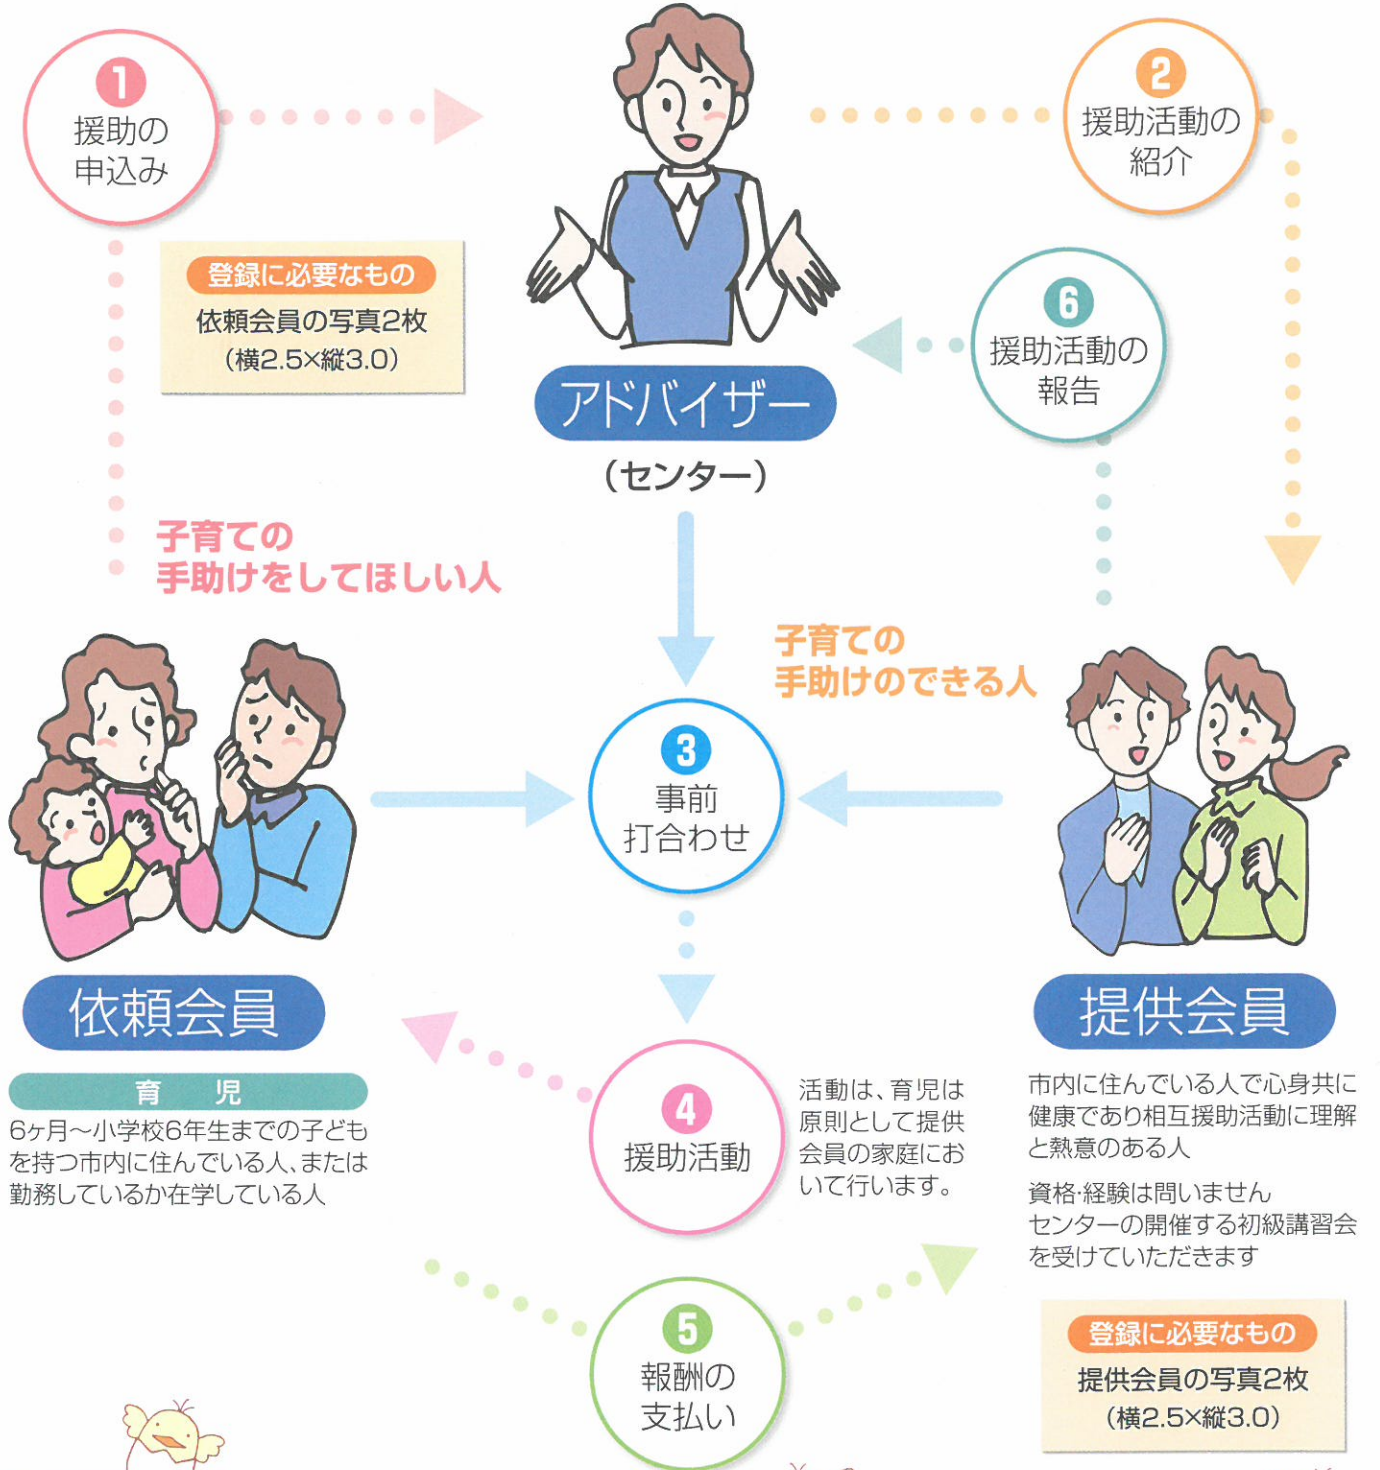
1
援助の
申込み

登録に必要なもの
依頼会員の写真2枚
(横2.5×縦3.0)

アドバイザー
(センター)

2
援助活動の
紹介

6
援助活動の
報告

子育ての
手助けをしてほしい人

子育ての
手助けのできる人

3
事前
打合わせ

依頼会員

育児
6ヶ月〜小学校6年生までの子どもを持つ市内に住んでいる人、または勤務しているか在学している人

4
援助活動

活動は、育児は原則として提供会員の家庭において行います。

提供会員

市内に住んでいる人で心身共に健康であり相互援助活動に理解と熱意のある人

資格·経験は問いません
センターの開催する初級講習会を受けていただきます

5
報酬の
支払い

登録に必要なもの
提供会員の写真2枚
(横2.5×縦3.0)